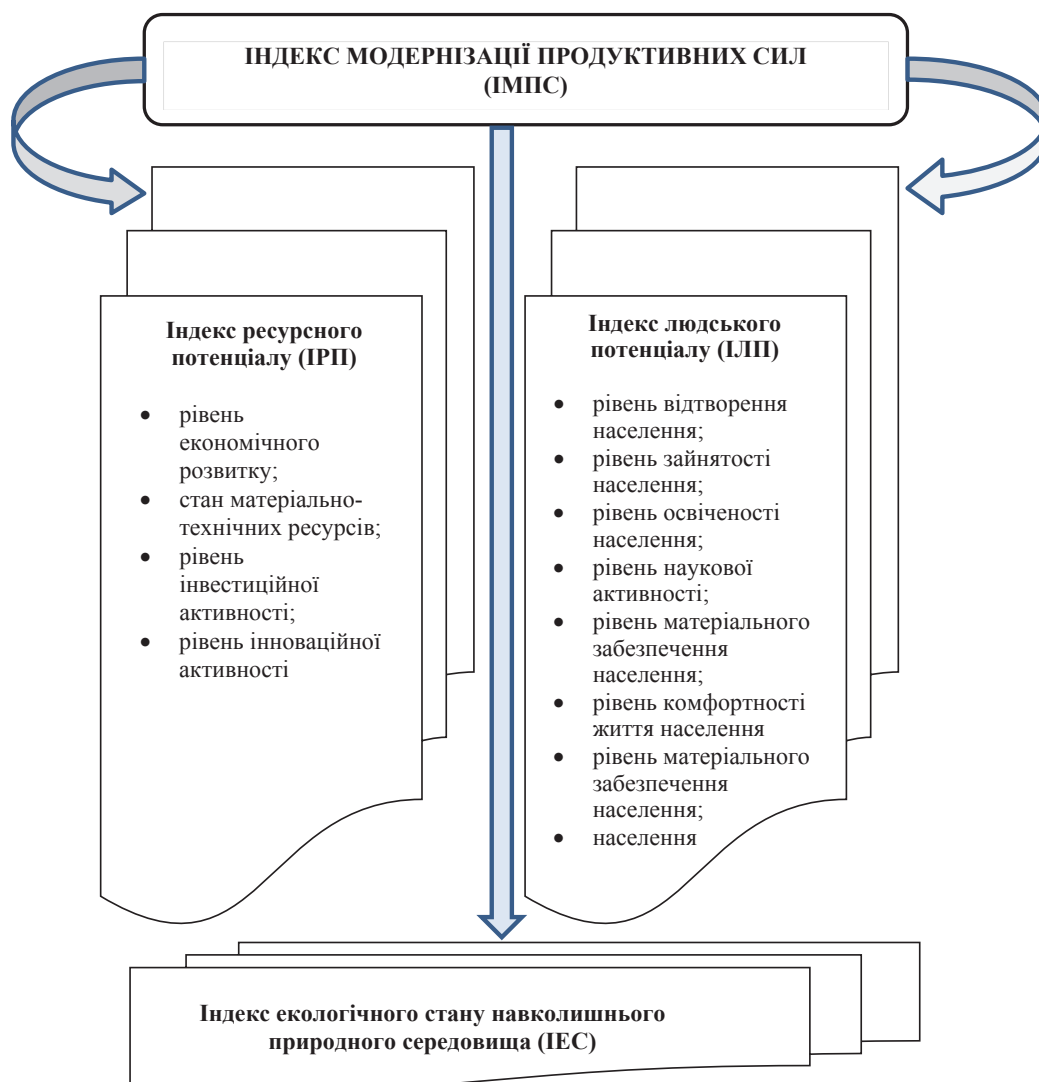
ІНДЕКС МОДЕРНІЗАЦІЇ ПРОДУКТИВНИХ СИЛ (ІМПС)

Індекс ресурсного потенціалу (ІРП)

- рівень економічного розвитку;
- стан матеріально-технічних ресурсів;
- рівень інвестиційної активності;
- рівень інноваційної активності

Індекс людського потенціалу (ІЛП)

- рівень відтворення населення;
- рівень зайнятості населення;
- рівень освіченості населення;
- рівень наукової активності;
- рівень матеріального забезпечення населення;
- рівень комфортності життя населення
- рівень матеріального забезпечення населення;
- населення

Індекс екологічного стану навколишнього природного середовища (ІЕС)